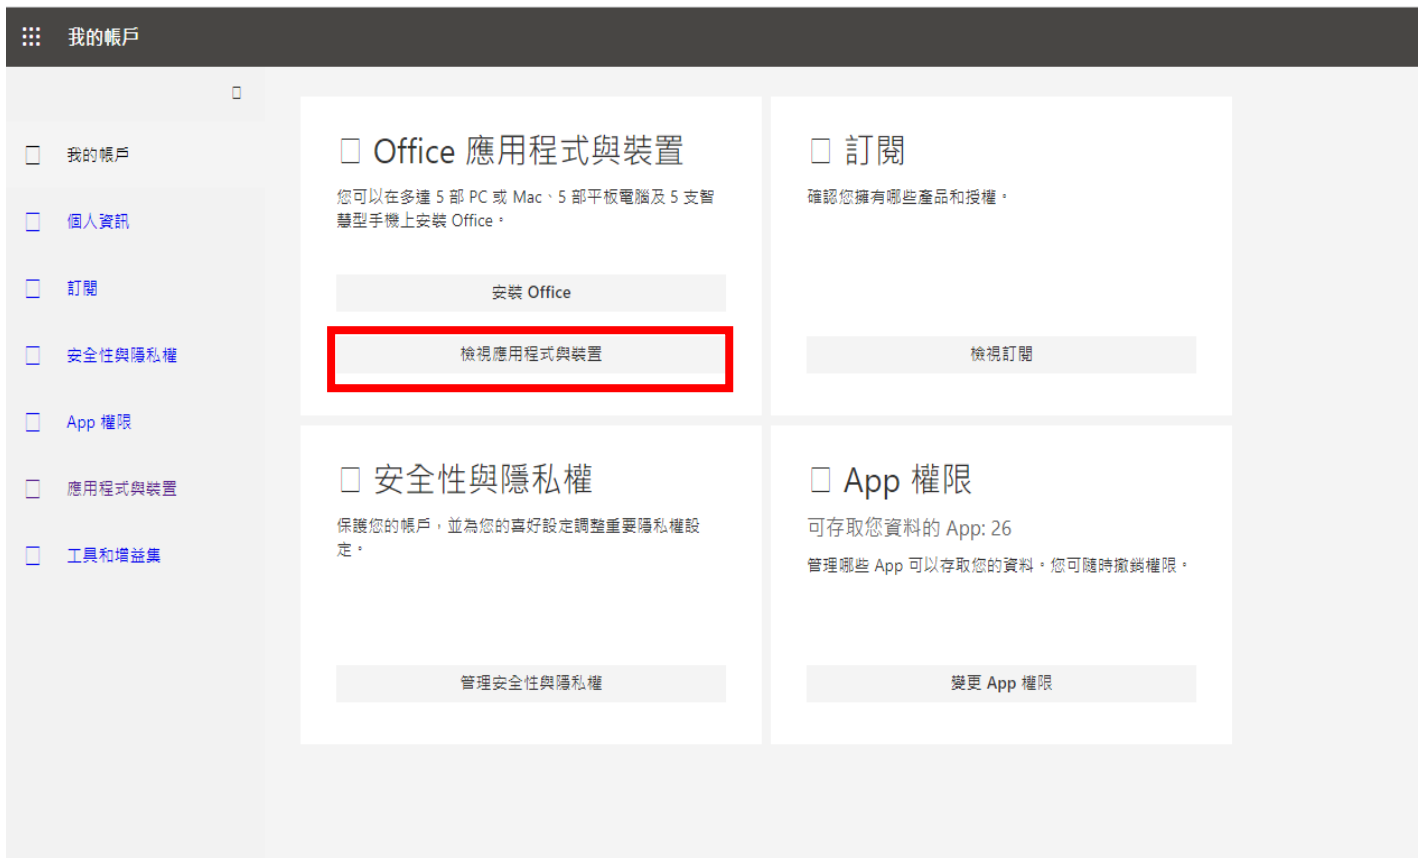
我的帳戶

我的帳戶
個人資訊
訂閱
安全性與隱私權
App 權限
應用程式與裝置
工具和增益集

Office 應用程式與裝置
您可以在多達 5 部 PC 或 Mac、5 部平板電腦及 5 支智慧型手機上安裝 Office。
安裝 Office
檢視應用程式與裝置

訂閱
確認您擁有哪些產品和授權。
檢視訂閱

安全性與隱私權
保護您的帳戶，並為您的喜好設定調整重要隱私權設定。
管理安全性與隱私權

App 權限
可存取您資料的 App: 26
管理哪些 App 可以存取您的資料。您可隨時撤銷權限。
變更 App 權限